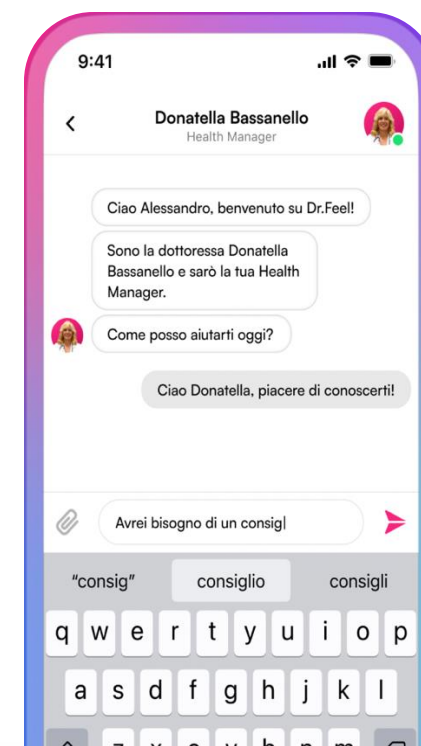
9:41

<

Donatella Bassanello
Health Manager

Ciao Alessandro, benvenuto su Dr.Feel!

Sono la dottoressa Donatella Bassanello e sarò la tua Health Manager.

Come posso aiutarti oggi?

Ciao Donatella, piacere di conoscerti!

Avrei bisogno di un consig|

"consig" consiglio consigli

q w e r t y u i o p

a s d f g h j k l

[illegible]